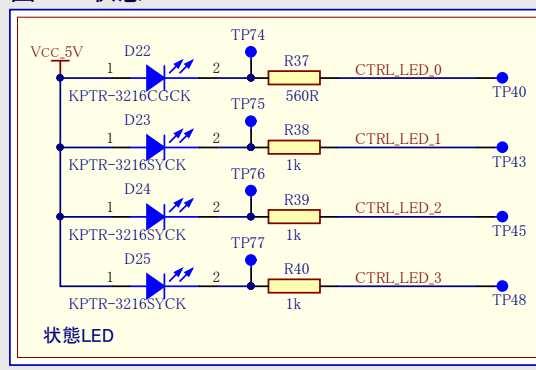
Vcc_5V

D22
1 2
KPTR-3216CGCK
TP74
R37
560R
CTRL_LED_0
TP40

D23
1 2
KPTR-3216SYCK
TP75
R38
1k
CTRL_LED_1
TP43

D24
1 2
KPTR-3216SYCK
TP76
R39
1k
CTRL_LED_2
TP45

D25
1 2
KPTR-3216SYCK
TP77
R40
1k
CTRL_LED_3
TP48

状態LED